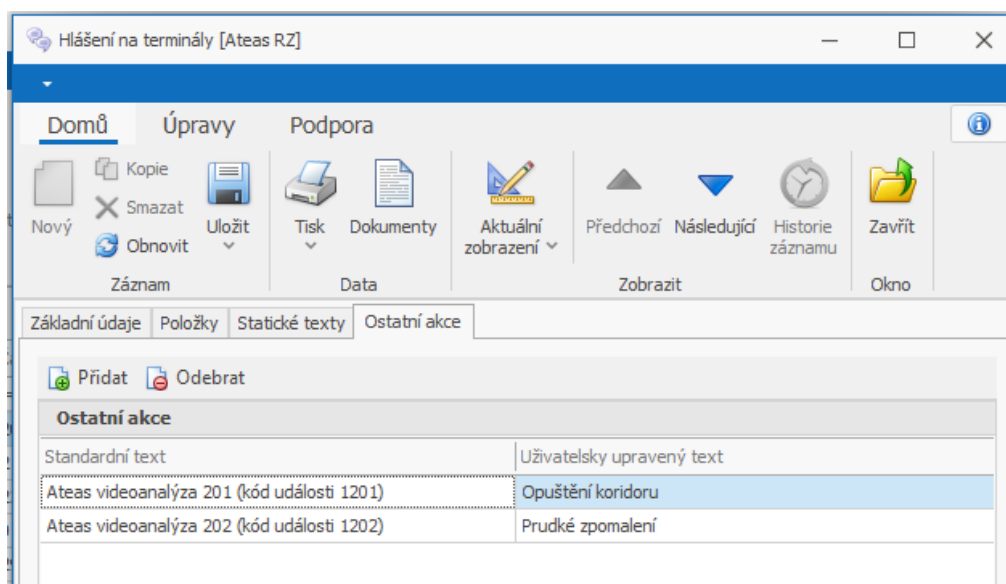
Hlášení na terminály [Ateas RZ]

Domů Úpravy Podpora

Nový
Kopie
Smazat
Obnovit
Uložit
Záznam

Tisk
Dokumenty
Data

Aktuální zobrazení
Předchozí
Následující
Historie záznamu
Zobrazit

Zavřít
Okno

Základní údaje | Položky | Statické texty | Ostatní akce

Přidat Odebrat

Ostatní akce

| Standardní text | Uživatelsky upravený text |
|---|---|
| Ateas videoanalýza 201 (kód události 1201) | Opuštění koridoru |
| Ateas videoanalýza 202 (kód události 1202) | Prudké zpomalení |